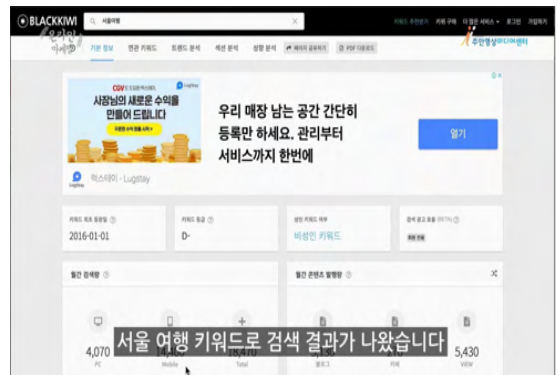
BLACKKIWI 서울여행

키워드 추천랭킹 키워 구매 더 많은 서비스 로그인 가입하기

주안영상미디어센터

기본 정보 연관 키워드 트렌드 분석 섹션 분석 성향 분석 페이지 공유하기 PDF 다운로드

CGV 사장님의 새로운 수익을 만들어 드립니다

럭스테이 - Lugstay

우리 매장 남는 공간 간단히 등록만 하세요. 관리부터 서비스까지 한번에

열기

키워드 최초 등장일 2016-01-01

키워드 등급 D-

상업 키워드 여부 비상업 키워드

월간 검색량

월간 콘텐츠 발행량

4,070 PC

14,400 Mobile

18,470 Total

5,430 VIEW

서울 여행 키워드로 검색 결과가 나왔습니다